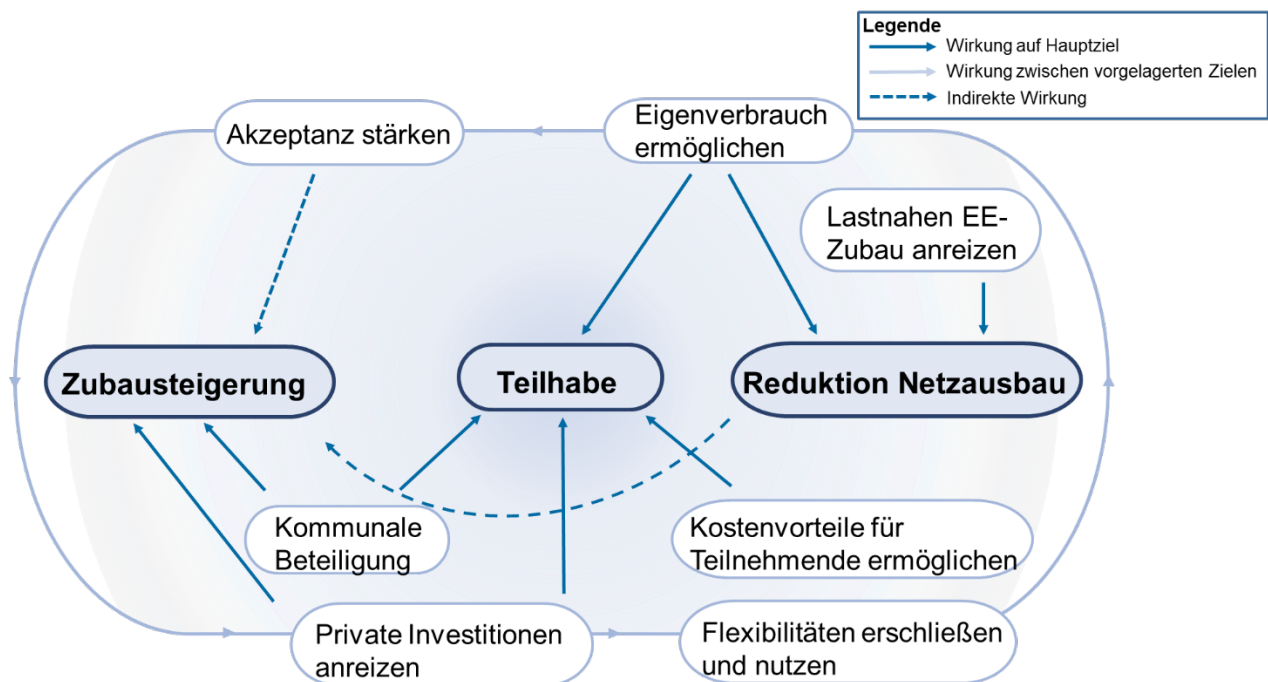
Legende
Wirkung auf Hauptziel
Wirkung zwischen vorgelagerten Zielen
Indirekte Wirkung

Akzeptanz stärken

Eigenverbrauch ermöglichen

Lastnahen EE-Zubau anreizen

Zubausteigerung

Teilhabe

Reduktion Netzausbau

Kommunale Beteiligung

Kostenvorteile für Teilnehmende ermöglichen

Private Investitionen anreizen

Flexibilitäten erschließen und nutzen